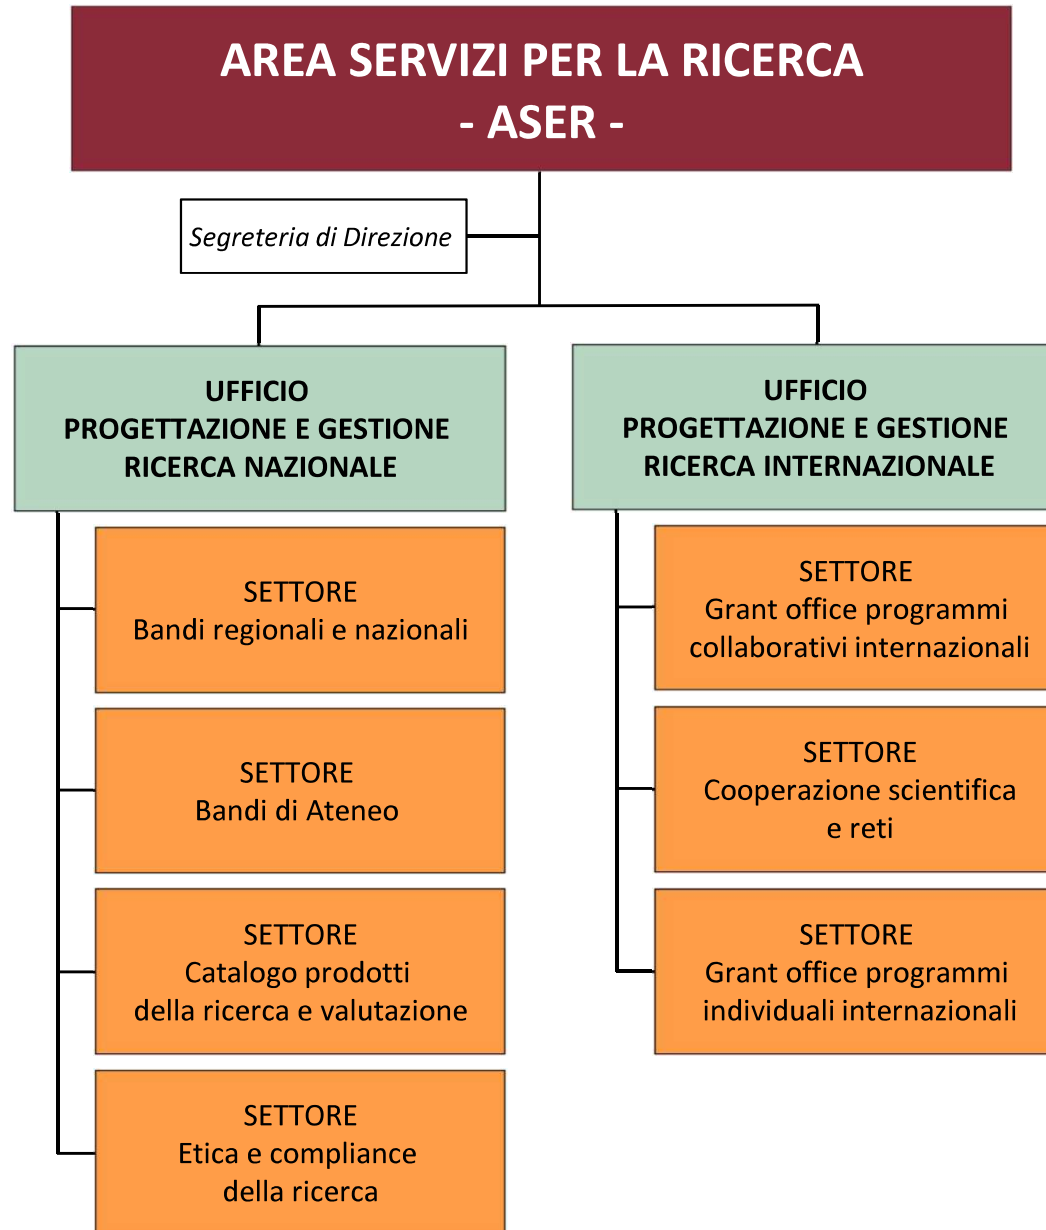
AREA SERVIZI PER LA RICERCA
- ASER -

Segreteria di Direzione

UFFICIO
PROGETTAZIONE E GESTIONE
RICERCA NAZIONALE

SETTORE
Bandi regionali e nazionali

SETTORE
Bandi di Ateneo

SETTORE
Catalogo prodotti della ricerca e valutazione

SETTORE
Etica e compliance della ricerca

UFFICIO
PROGETTAZIONE E GESTIONE
RICERCA INTERNAZIONALE

SETTORE
Grant office programmi collaborativi internazionali

SETTORE
Cooperazione scientifica e reti

SETTORE
Grant office programmi individuali internazionali